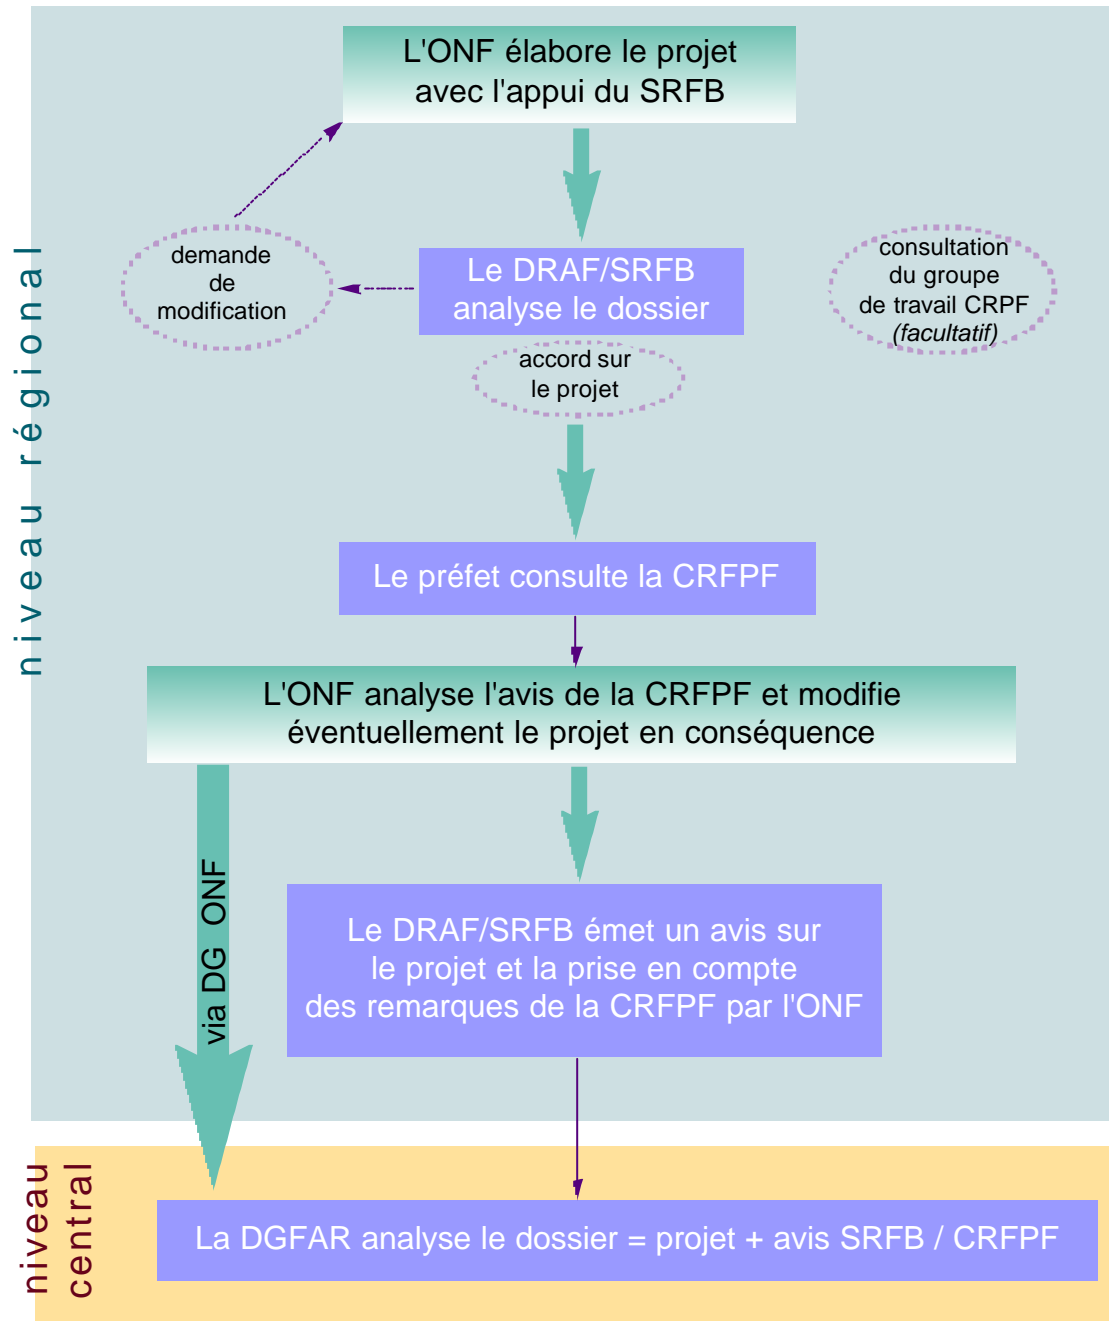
niveau régional

L'ONF élabore le projet avec l'appui du SRFB

demande de modification

Le DRAF/SRFB analyse le dossier

consultation du groupe de travail CRPF (facultatif)

accord sur le projet

Le préfet consulte la CRFPF

L'ONF analyse l'avis de la CRFPF et modifie éventuellement le projet en conséquence

via DG ONF

Le DRAF/SRFB émet un avis sur le projet et la prise en compte des remarques de la CRFPF par l'ONF

niveau central

La DGFAR analyse le dossier = projet + avis SRFB / CRFPF